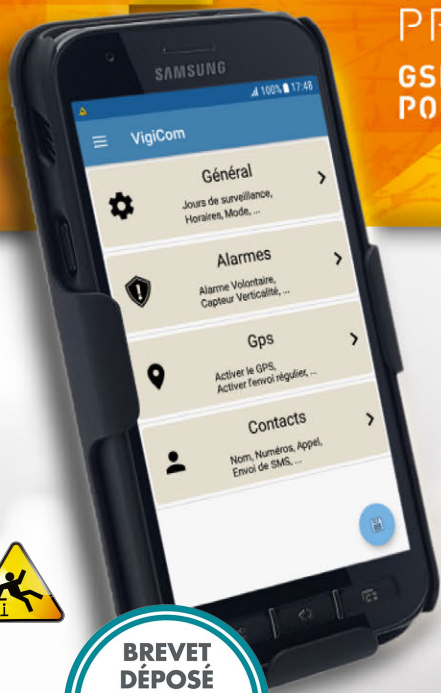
PR
GS
PO

SAMSUNG

100% 17:48

VigiCom

Général
Jours de surveillance, Horaires, Mode, ...

Alarmes
Alarme Volontaire, Capteur Verticalité, ...

Gps
Activer le GPS, Activer l'envoi régulier, ...

Contacts
Nom, Numéros, Appel, Envoi de SMS, ...

BREVET DÉPOSÉ